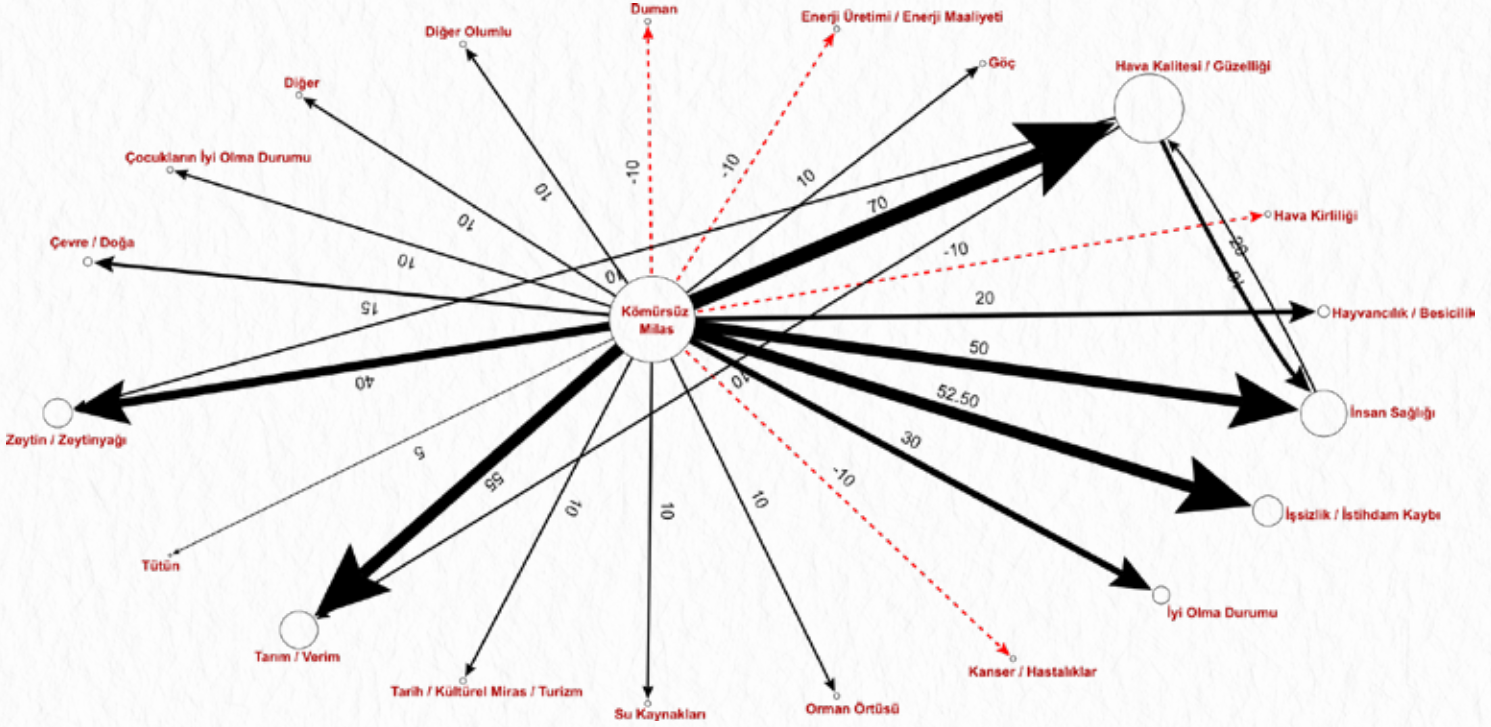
Duman

Enerji Üretimi / Enerji Maaliyeti

Diğer Olumlu

Göç

Hava Kalitesi / Güzelliği

Diğer

Çocukların İyi Olma Durumu

-10

-10

10

10

10

70

Hava Kirliliği

Çevre / Doğa

10

-10

20

0

20

10

15

Kömürsüz Milas

Hayvancılık / Besicilik

50

40

52.50

İnsan Sağlığı

10

Zeytin / Zeytinyağı

5

30

-10

55

10

10

10

İşsizlik / İstihdam Kaybı

Tütün

İyi Olma Durumu

Tarım / Verim

Kanser / Hastalıklar

Tarih / Kültürel Miras / Turizm

Su Kaynakları

Orman Örtüsü